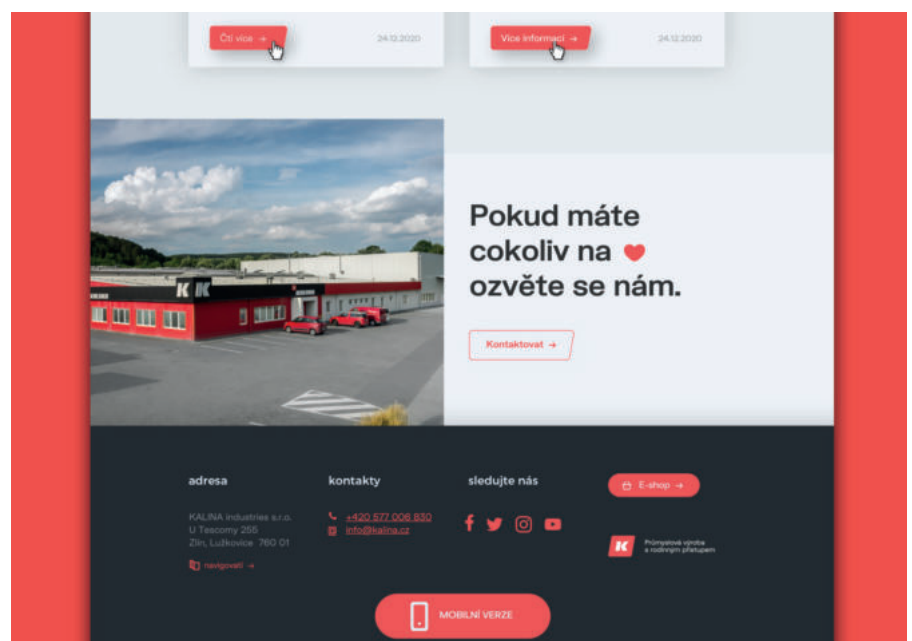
Čti více →

24.12.2020

Více informací →

24.12.2020

Pokud máte cokoliv na ❤ ozvěte se nám.

Kontaktovat →

adresa

KALINA industries s.r.o.
U Tescomy 255
Zlín, Lužkovice 760 01

navigovat →

kontakty

+420 577 006 830
info@kalina.cz

sledujte nás

E-shop →

Průmyslová výroba s rodinným přístupem

MOBILNÍ VERZE